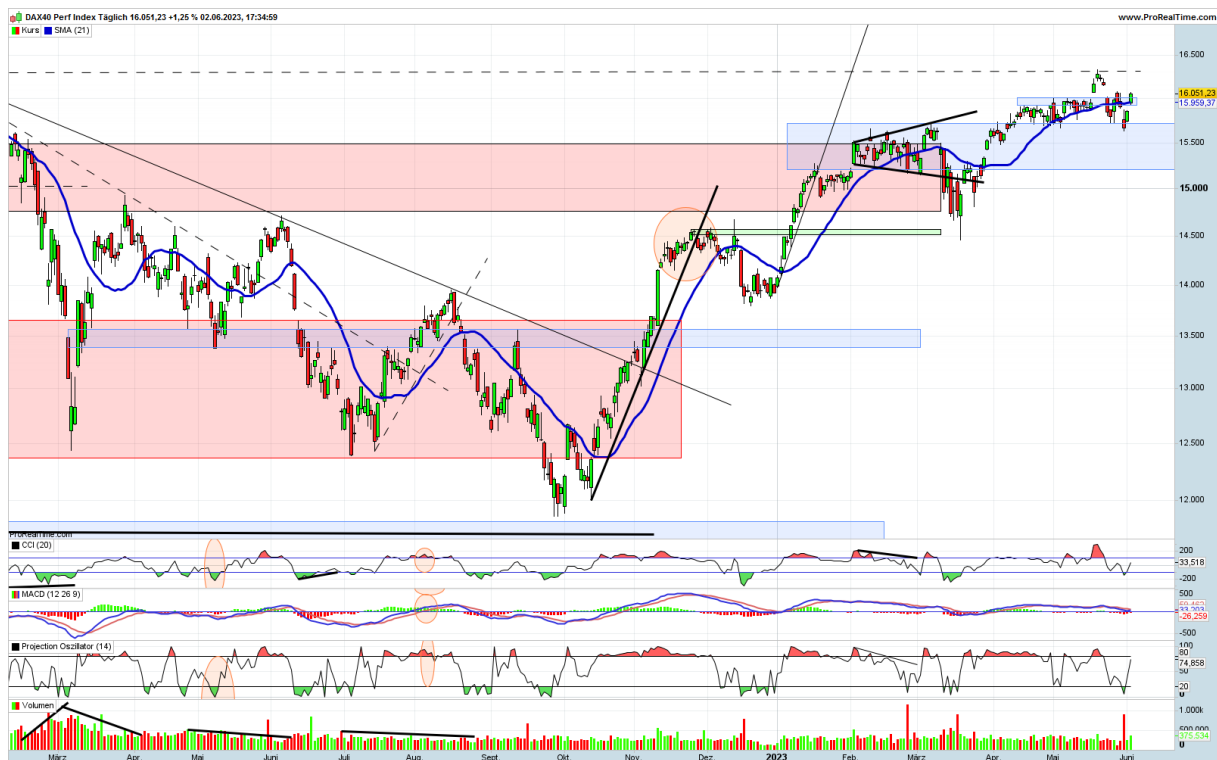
DAX40 Perf Index Täglich 16.051,23 +1,25 % 02.06.2023, 17:34:59

www.ProRealTime.com

Kurs
SMA (21)

16.500
16.051,23
15.959,37
15.500
15.000
14.500
14.000
13.500
13.000
12.500
12.000

ProRealTime.com

CCI (20)
200
33,518
-200

MACD (12 26 9)
59,463
33,203
-26,259
-500

Projection Oszillator (14)
100
80
74,858
50
20
0

Volumen
1.000k
500.000
375.534
0

März
Apr.
Mai
Juni
Juli
Aug.
Sept
Okt.
Nov.
Dez.
2023
Feb
März
Apr.
Mai
Juni